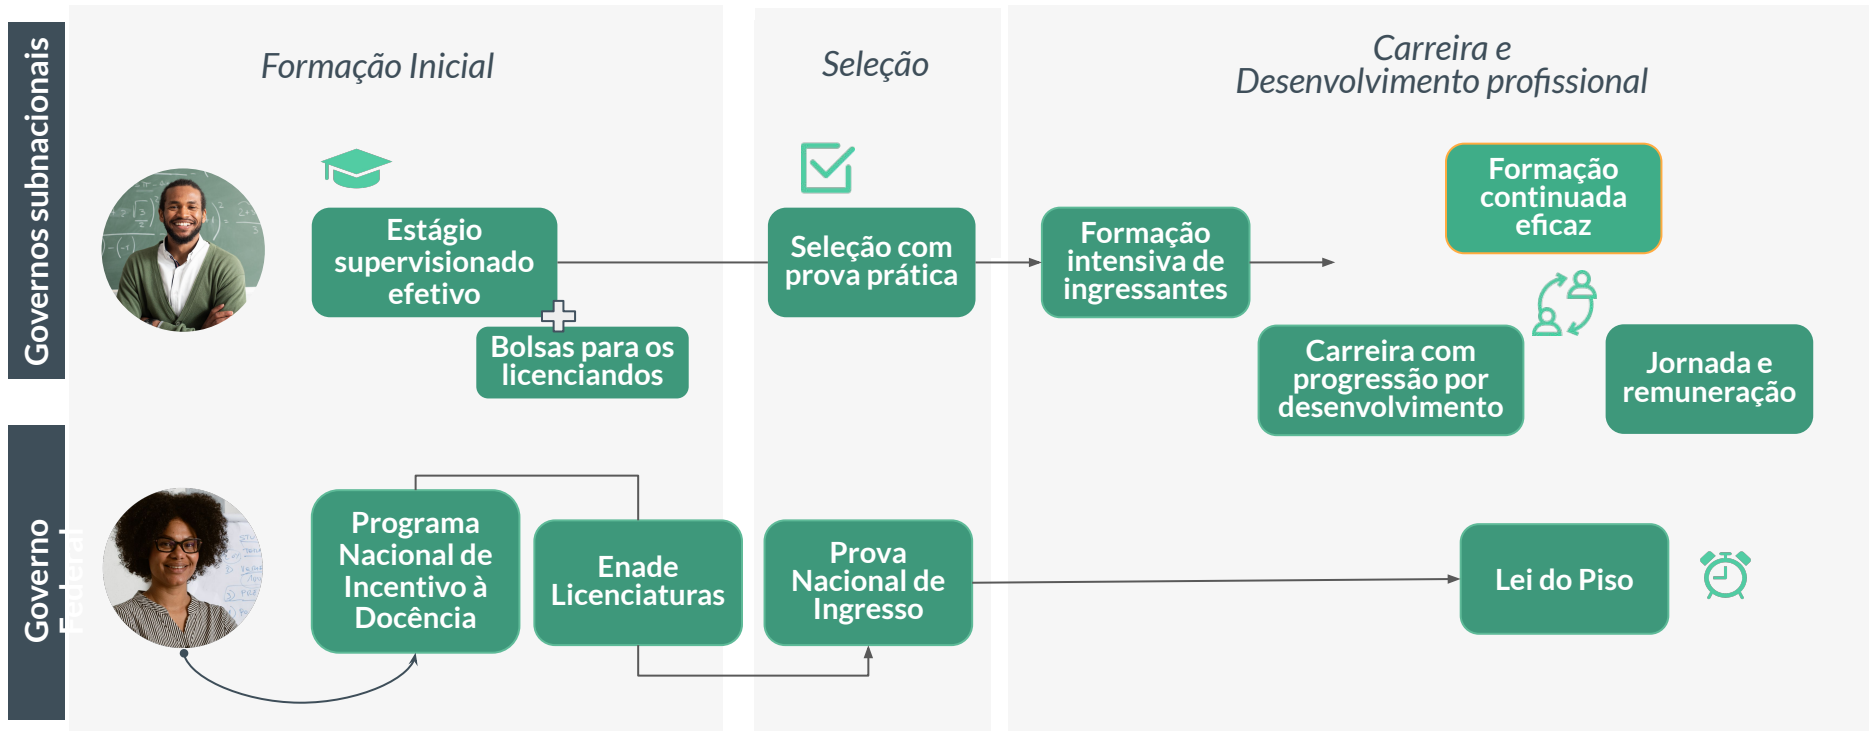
Governos subnacionais

Governo Federal

Formação Inicial

Seleção

Carreira e Desenvolvimento profissional

Estágio supervisionado efetivo

Bolsas para os licenciandos

Seleção com prova prática

Formação intensiva de ingressantes

Formação continuada eficaz

Carreira com progressão por desenvolvimento

Jornada e remuneração

Programa Nacional de Incentivo à Docência

Enade Licenciaturas

Prova Nacional de Ingresso

Lei do Piso